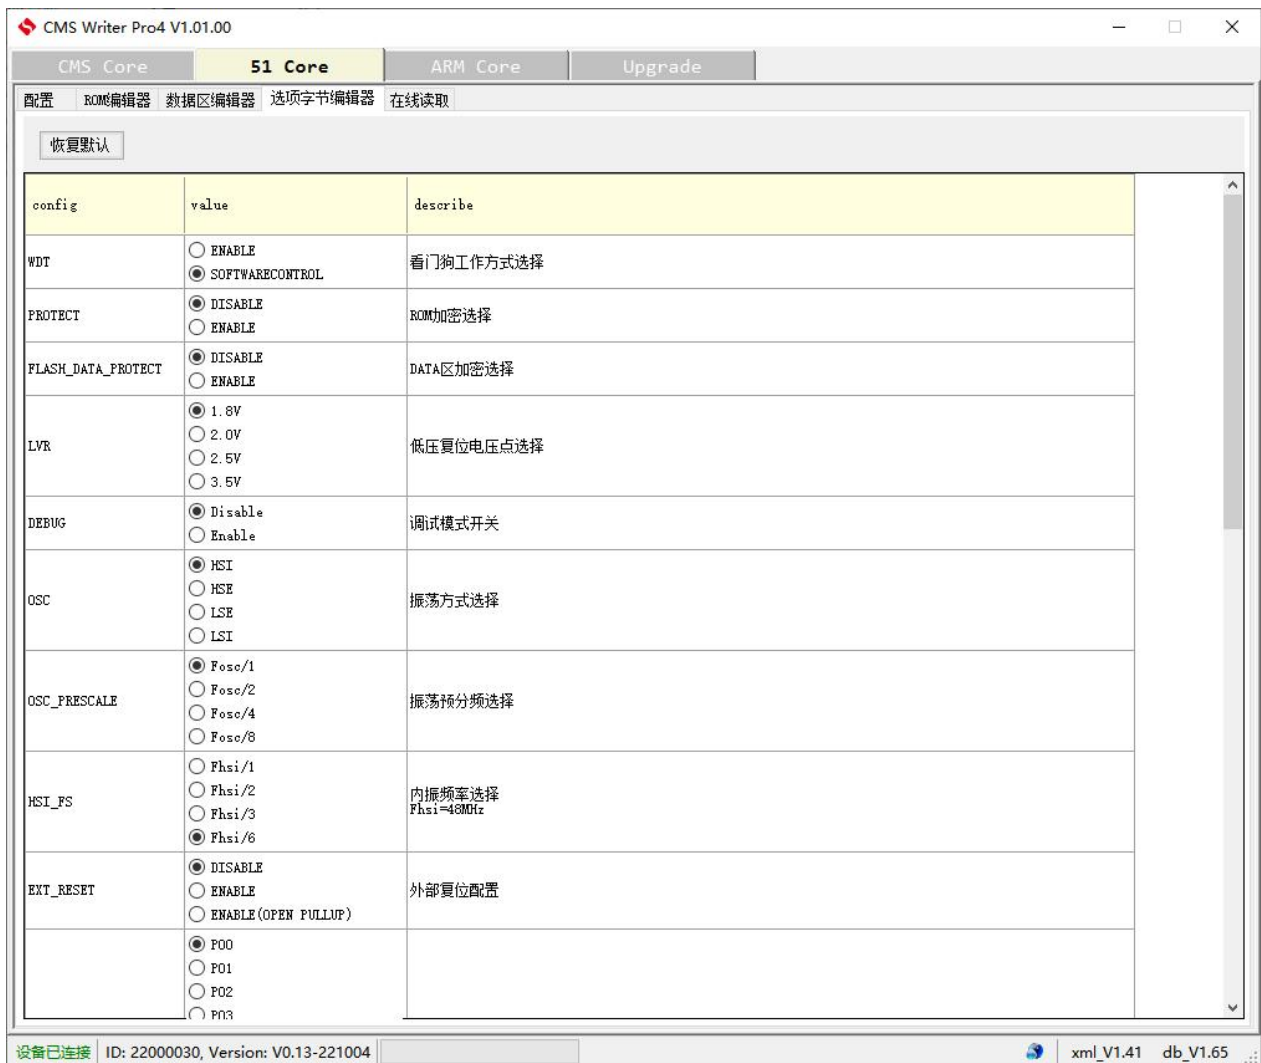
CMS Writer Pro4 V1.01.00

CMS Core | 51 Core | ARM Core | Upgrade

配置 | ROM编辑器 | 数据区编辑器 | 选项字节编辑器 | 在线读取

恢复默认

| config | value | describe |
|---|---|---|
| WDT | ENABLE<br>SOFTWARECONTROL | 看门狗工作方式选择 |
| PROTECT | DISABLE<br>ENABLE | ROM加密选择 |
| FLASH_DATA_PROTECT | DISABLE<br>ENABLE | DATA区加密选择 |
| LVR | 1.8V<br>2.0V<br>2.5V<br>3.5V | 低压复位电压点选择 |
| DEBUG | Disable<br>Enable | 调试模式开关 |
| OSC | HSI<br>HSE<br>LSE<br>LSI | 振荡方式选择 |
| OSC_PRESCALE | Fosc/1<br>Fosc/2<br>Fosc/4<br>Fosc/8 | 振荡预分频选择 |
| HSI_FS | Fhsi/1<br>Fhsi/2<br>Fhsi/3<br>Fhsi/6 | 内振频率选择<br>Fhsi=48MHz |
| EXT_RESET | DISABLE<br>ENABLE<br>ENABLE(OPEN PULLUP) | 外部复位配置 |
| | P00<br>P01<br>P02<br>P03 | |

设备已连接 | ID: 22000030, Version: V0.13-221004 | xml_V1.41 | db_V1.65